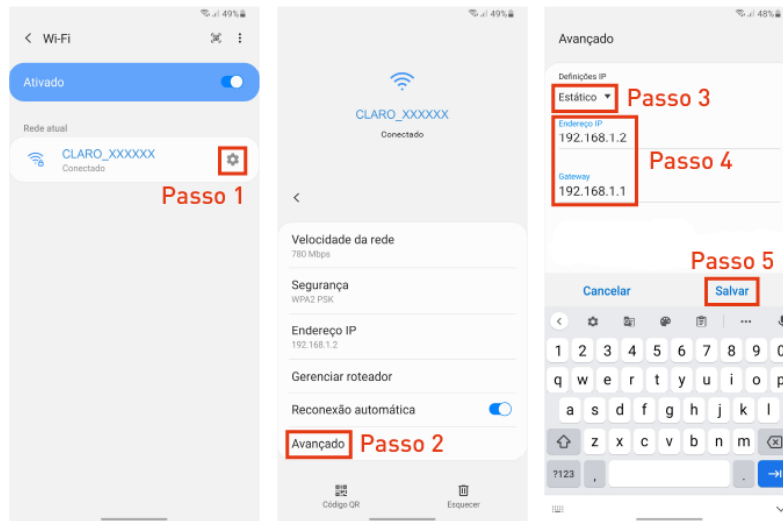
49%

Wi-Fi

Ativado

Rede atual

CLARO_XXXXXX
Conectado

Passo 1

49%

CLARO_XXXXXX
Conectado

Velocidade da rede
780 Mbps

Segurança
WPA2 PSK

Endereço IP
192.168.1.2

Gerenciar roteador

Reconexão automática

Avançado

Passo 2

Código QR

Esquecer

48%

Avançado

Definições IP

Estático

Passo 3

Endereço IP
192.168.1.2

Gateway
192.168.1.1

Passo 4

Passo 5

Cancelar

Salvar

1 2 3 4 5 6 7 8 9 0
q w e r t y u i o p
a s d f g h j k l
z x c v b n m
?123 , .